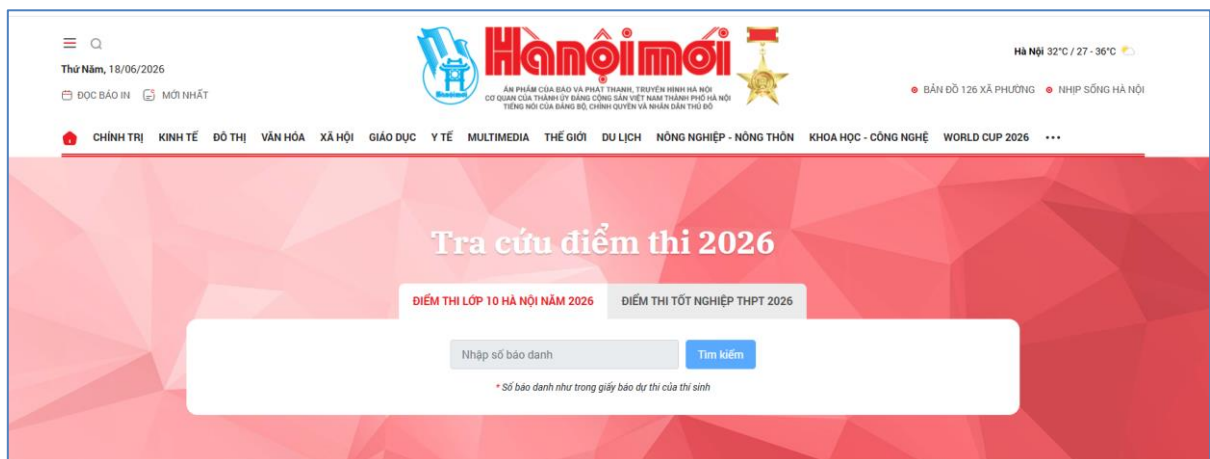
Thứ Năm, 18/06/2026

ĐỌC BÁO IN MỚI NHẤT

Hànộimới

ẤN PHẨM CỦA BÁO VÀ PHÁT THANH, TRUYỀN HÌNH HÀ NỘI
CƠ QUAN CỦA THÀNH ỦY ĐẢNG CỘNG SẢN VIỆT NAM THÀNH PHỐ HÀ NỘI
TIẾNG NÓI CỦA ĐẢNG BỘ, CHÍNH QUYỀN VÀ NHÂN DÂN THỦ ĐÔ

Hà Nội 32°C / 27 - 36°C

BẢN ĐỒ 126 XÃ PHƯỜNG NHỊP SỐNG HÀ NỘI

CHÍNH TRỊ KINH TẾ ĐÔ THỊ VĂN HÓA XÃ HỘI GIÁO DỤC Y TẾ MULTIMEDIA THẾ GIỚI DU LỊCH NÔNG NGHIỆP - NÔNG THÔN KHOA HỌC - CÔNG NGHỆ WORLD CUP 2026 •••

Tra cứu điểm thi 2026

ĐIỂM THI LỚP 10 HÀ NỘI NĂM 2026 ĐIỂM THI TỐT NGHIỆP THPT 2026

Nhập số báo danh Tìm kiếm

* Số báo danh như trong giấy báo dự thi của thí sinh